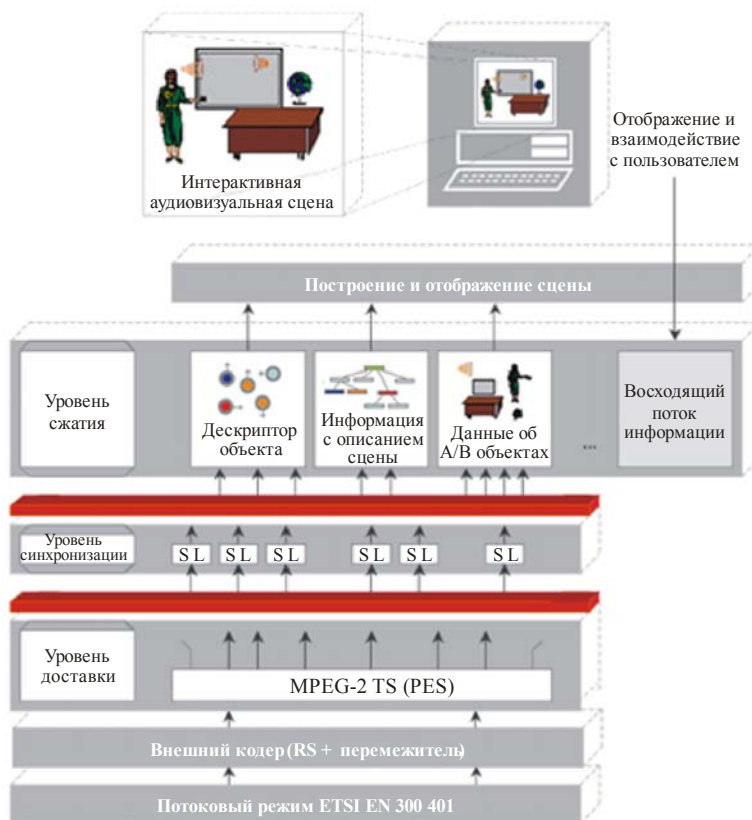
Интерактивная аудиовизуальная сцена

Отображение и взаимодействие с пользователем

Построение и отображение сцены

Уровень сжатия

Дескриптор объекта

Информация с описанием сцены

Данные об А/В объектах

...

Восходящий поток информации

Уровень синхронизации

S L S L S L S L S L S L

Уровень доставки

MPEG-2 TS (PES)

Внешний кодер (RS + перемежитель)

Потоковый режим ETSI EN 300 401